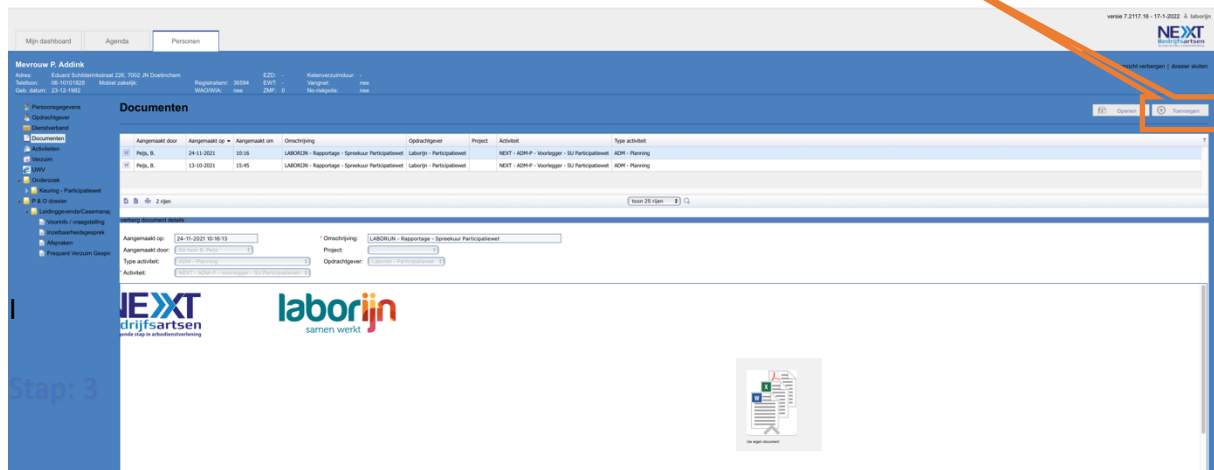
versie 7.2117.16 - 17-1-2022 laborijn

Mijn dashboard
Agenda
Personen

NEXT Bedrijfsartsen

Mevrouw P. Addink
Adres: Eduard Schilderinkstraat 226, 7002 JN Doetinchem
Telefoon: 06-10101828 Mobiel zakelijk:
Geb. datum: 23-12-1962
Registratienr.: 36594
WAO/WIA: nee
EZD: -
EWT: -
ZMF: 0
Ketenverzuimduur: -
Vangnet: nee
No-riskpolis: nee

overzicht verbergen | dossier sluiten

Persoonsgegevens
Opdrachtgever
Dienstverband
Documenten
Activiteiten
Verzuim
UWV
Onderzoek
Keuring - Participatiewet
P & O dossier
Leidinggevende/Casemanag
Vooninfo / vraagstelling
Inzetbaarheidsgesprek
Afspraken
Frequent Verzuim Gespr

Documenten

Openen
Toevoegen

| | Aangemaakt door | Aangemaakt op | Aangemaakt om | Omschrijving | Opdrachtgever | Project | Activiteit | Type activiteit |
|---|---|---|---|---|---|---|---|---|
| | Peijs, B. | 24-11-2021 | 10:16 | LABORIJN - Rapportage - Spreekuur Participatiewet | Laborijn - Participatiewet | | NEXT - ADM-P - Voorlegger - SU Participatiewet | ADM - Planning |
| | Peijs, B. | 13-10-2021 | 15:45 | LABORIJN - Rapportage - Spreekuur Participatiewet | Laborijn - Participatiewet | | NEXT - ADM-P - Voorlegger - SU Participatiewet | ADM - Planning |

2 rijen
toon 25 rijen

verberg document details

Aangemaakt op: 24-11-2021 10:16:13
Aangemaakt door: De heer B. Peijs
Type activiteit: ADM - Planning
* Activiteit: NEXT - ADM-P - Voorlegger - SU Participatiewet
* Omschrijving: LABORIJN - Rapportage - Spreekuur Participatiewet
Project:
Opdrachtgever: Laborijn - Participatiewet

NEXT
drijfsartsen
ende stap in arbodienstverlening

laborijn
samen werkt

Stap: 3

Uw eigen document